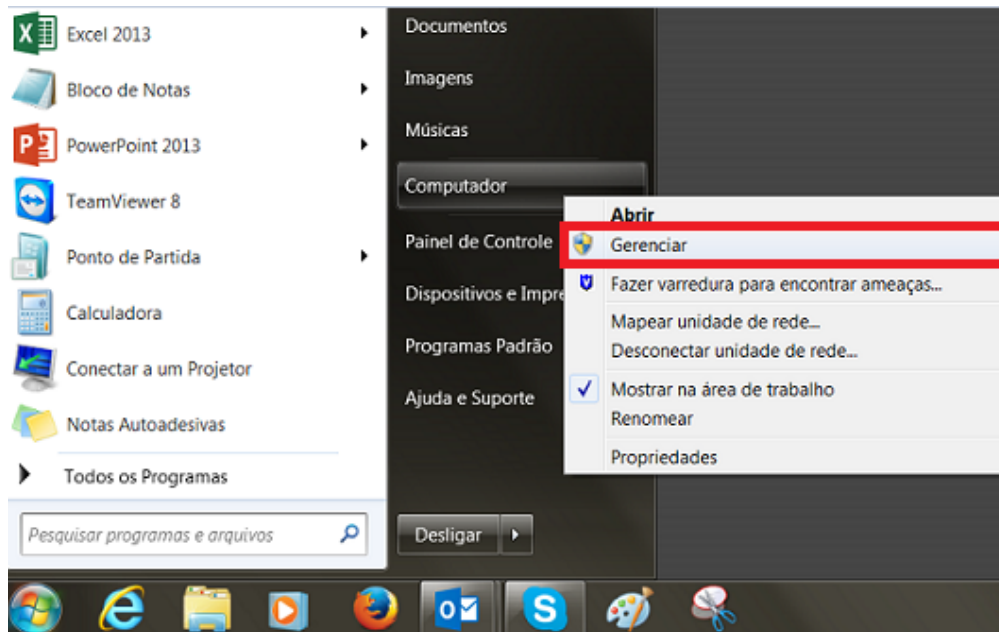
Excel 2013
Bloco de Notas
PowerPoint 2013
TeamViewer 8
Ponto de Partida
Calculadora
Conectar a um Projetor
Notas Autoadesivas
Todos os Programas
Pesquisar programas e arquivos

Documentos
Imagens
Músicas
Computador
Painel de Controle
Dispositivos e Impre
Programas Padrão
Ajuda e Suporte
Desligar

Abrir
Gerenciar
Fazer varredura para encontrar ameaças...
Mapear unidade de rede...
Desconectar unidade de rede...
Mostrar na área de trabalho
Renomear
Propriedades